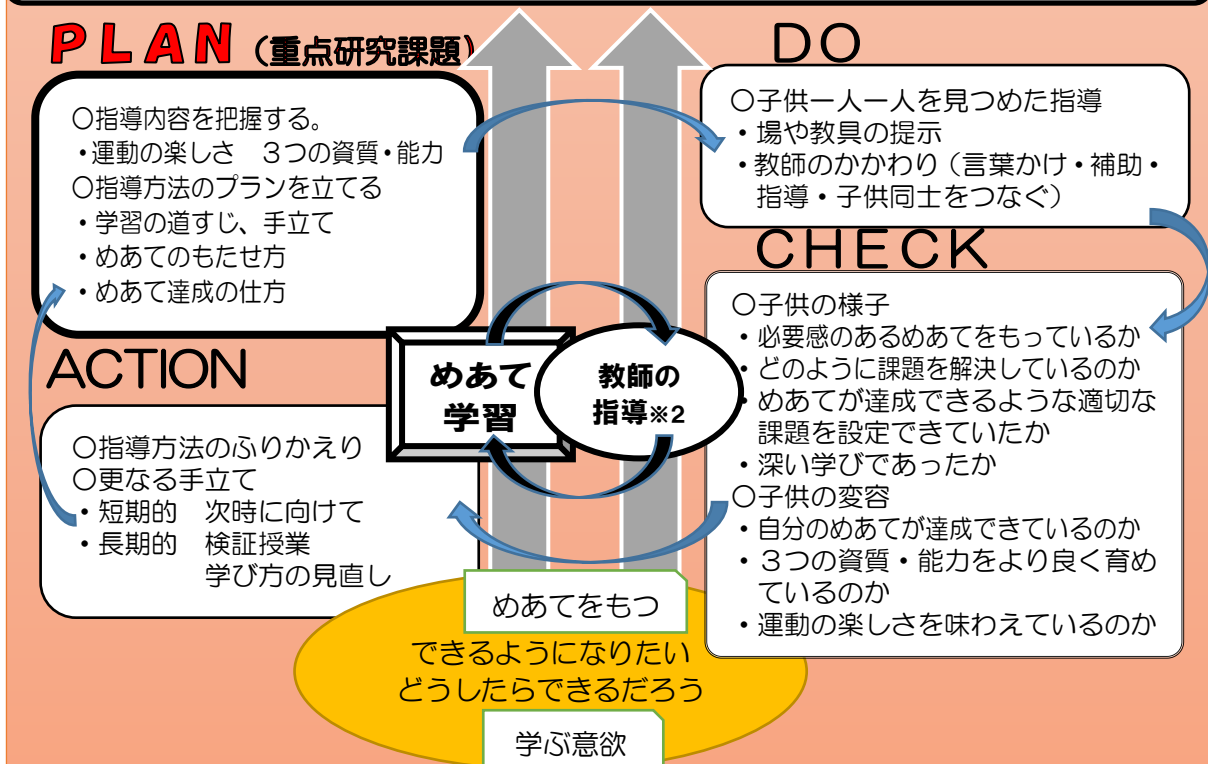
PLAN（重点研究課題）

〇指導内容を把握する。
・運動の楽しさ　３つの資質・能力
〇指導方法のプランを立てる
・学習の道すじ、手立て
・めあてのもたせ方
・めあて達成の仕方

DO

〇子供一人一人を見つめた指導
・場や教具の提示
・教師のかかわり（言葉かけ・補助・指導・子供同士をつなぐ）

CHECK

〇子供の様子
・必要感のあるめあてをもっているか
・どのように課題を解決しているのか
・めあてが達成できるような適切な課題を設定できていたか
・深い学びであったか
〇子供の変容
・自分のめあてが達成できているのか
・３つの資質・能力をより良く育めているのか
・運動の楽しさを味わえているのか

ACTION

〇指導方法のふりかえり
〇更なる手立て
・短期的　次時に向けて
・長期的　検証授業
　学び方の見直し

めあて学習

教師の指導※2

めあてをもつ

できるようになりたい
どうしたらできるだろう

学ぶ意欲